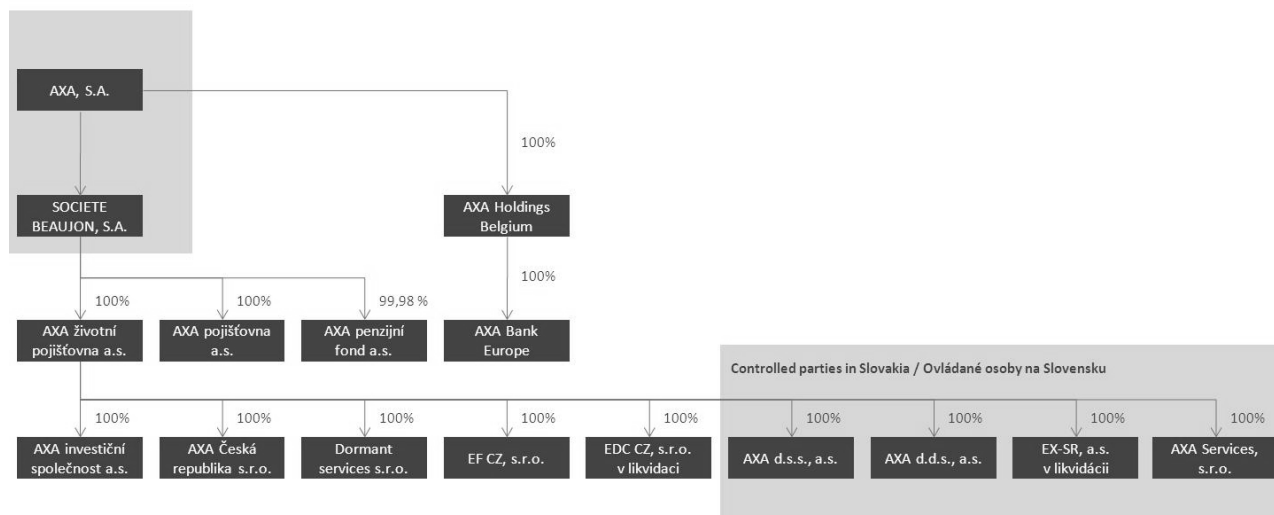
AXA, S.A.

100%

SOCIETE BEAUJON, S.A.

AXA Holdings Belgium

100%

100%

100%

99,98 %

AXA životní pojišťovna a.s.

AXA pojišťovna a.s.

AXA penzijní fond a.s.

AXA Bank Europe

Controlled parties in Slovakia / Ovládané osoby na Slovensku

100%

100%

100%

100%

100%

100%

100%

100%

100%

AXA investiční společnost a.s.

AXA Česká republika s.r.o.

Dormant services s.r.o.

EF CZ, s.r.o.

EDC CZ, s.r.o. v likvidaci

AXA d.s.s., a.s.

AXA d.d.s., a.s.

EX-SR, a.s. v likvidácii

AXA Services, s.r.o.